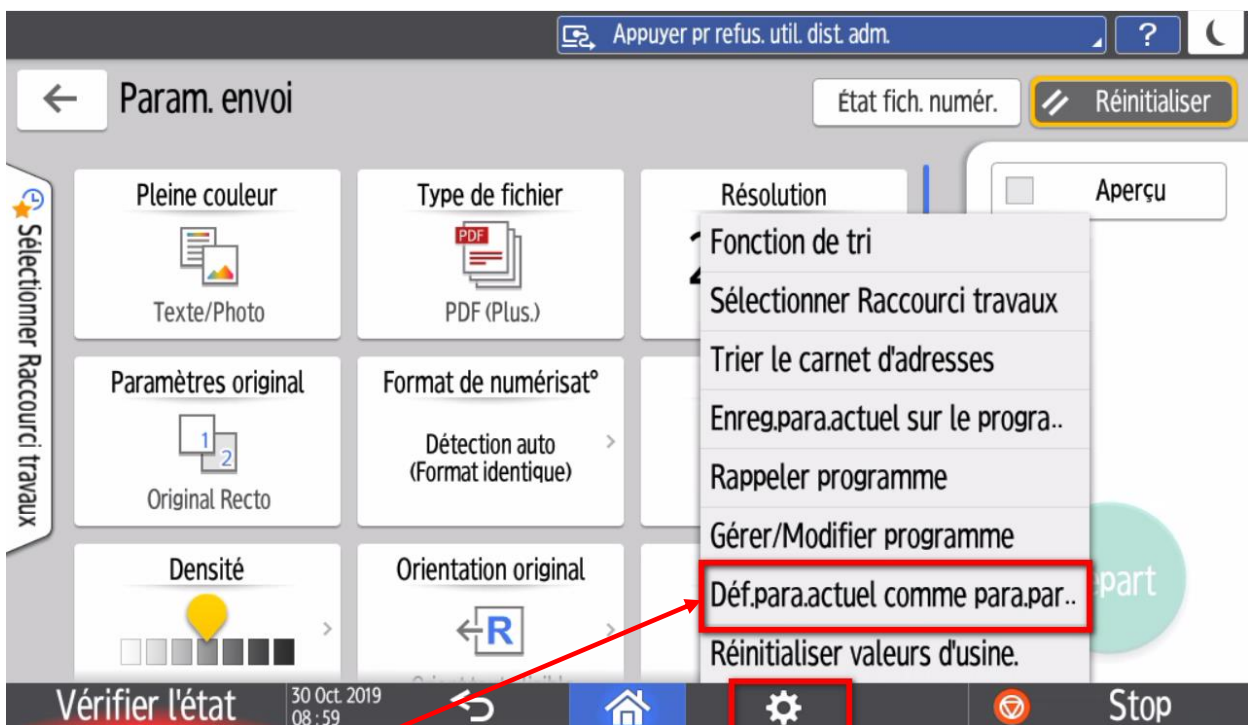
Appuyer pr refus. util. dist. adm.

?

Param. envoi

État fich. numér.

Réinitialiser

Sélectionner Raccourci travaux

Pleine couleur

Texte/Photo

Type de fichier

PDF

PDF (Plus.)

Résolution

Aperçu

Paramètres original

1

2

Original Recto

Format de numérisat°

Détection auto (Format identique)

Densité

Orientation original

R

Fonction de tri

Sélectionner Raccourci travaux

Trier le carnet d'adresses

Enreg.para.actuel sur le progra..

Rappeler programme

Gérer/Modifier programme

Déf.para.actuel comme para.par..

Réinitialiser valeurs d'usine.

épart

Vérifier l'état

30 Oct. 2019 08 : 59

Stop